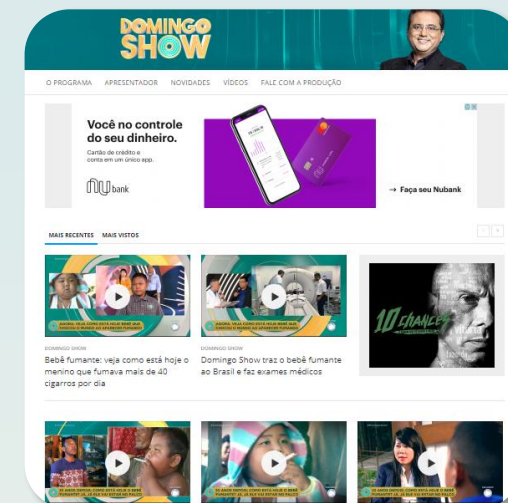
DOMINGO SHOW

O PROGRAMA APRESENTADOR NOVIDADES VÍDEOS FALE COM A PRODUÇÃO

Você no controle do seu dinheiro.

Cartão de crédito e conta em um único app.

nu bank

→ Faça seu Nubank

MAIS RECENTES MAIS VISTOS

DOMINGO SHOW
Bebê fumante: veja como está hoje o menino que fumava mais de 40 cigarros por dia

DOMINGO SHOW
Domingo Show traz o bebê fumante ao Brasil e faz exames médicos

10 chances